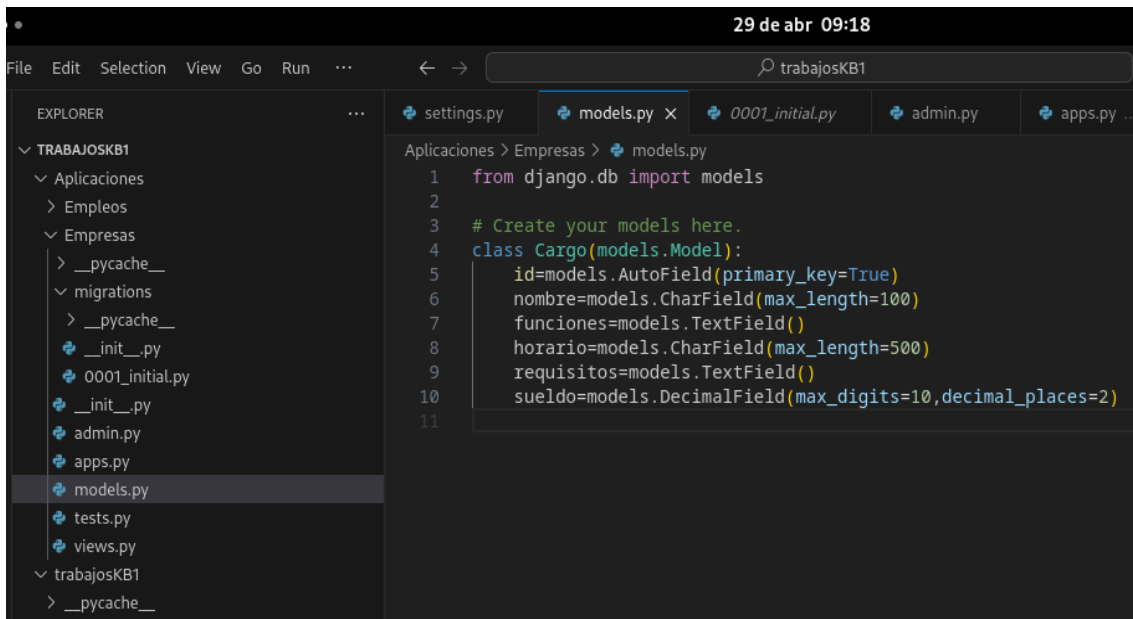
29 de abr 09:18

File Edit Selection View Go Run ···

trabajosKB1

EXPLORER ···

TRABAJOSKB1
Aplicaciones
Empleos
Empresas
__pycache__
migrations
__pycache__
__init__.py
0001_initial.py
__init__.py
admin.py
apps.py
models.py
tests.py
views.py
trabajosKB1
__pycache__

settings.py | models.py × | 0001_initial.py | admin.py | apps.py

Aplicaciones > Empresas > models.py

1 from django.db import models
2
3 # Create your models here.
4 class Cargo(models.Model):
5     id=models.AutoField(primary_key=True)
6     nombre=models.CharField(max_length=100)
7     funciones=models.TextField()
8     horario=models.CharField(max_length=500)
9     requisitos=models.TextField()
10    sueldo=models.DecimalField(max_digits=10,decimal_places=2)
11